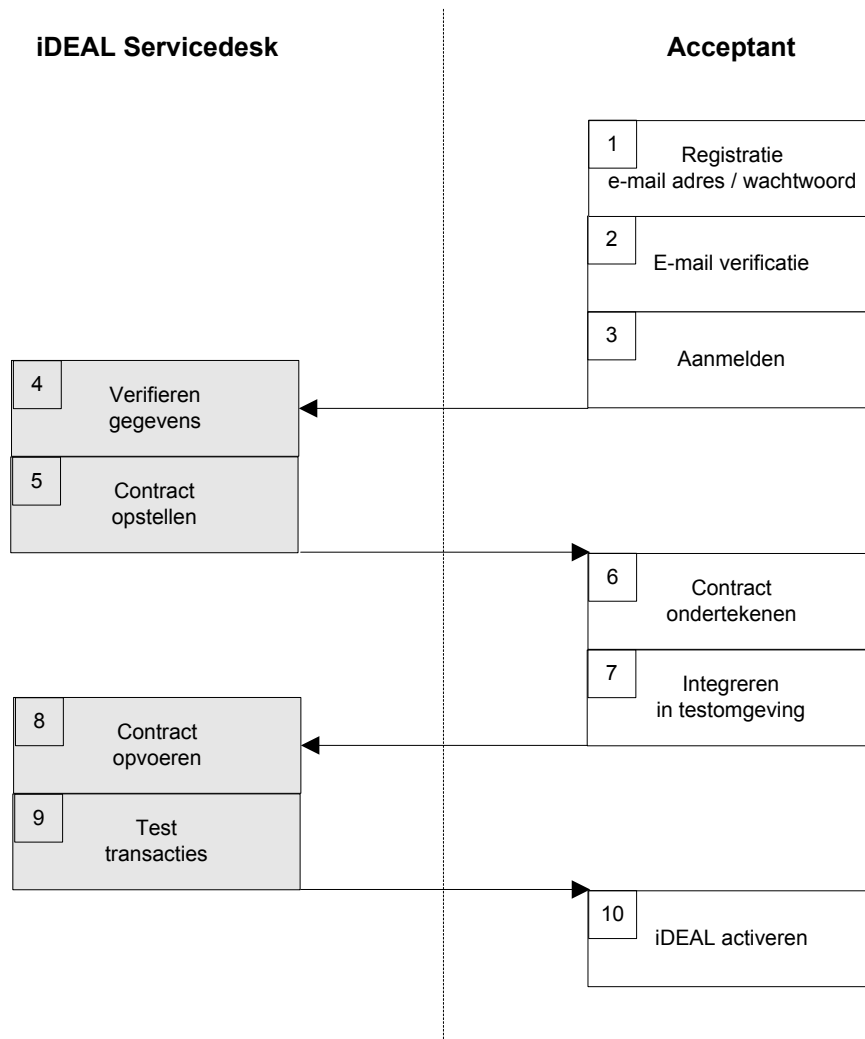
iDEAL Servicedesk

Acceptant

1 Registratie e-mail adres / wachtwoord

2 E-mail verificatie

3 Aanmelden

4 Verifieren gegevens

5 Contract opstellen

6 Contract ondertekenen

7 Integreren in testomgeving

8 Contract opvoeren

9 Test transacties

10 iDEAL activeren